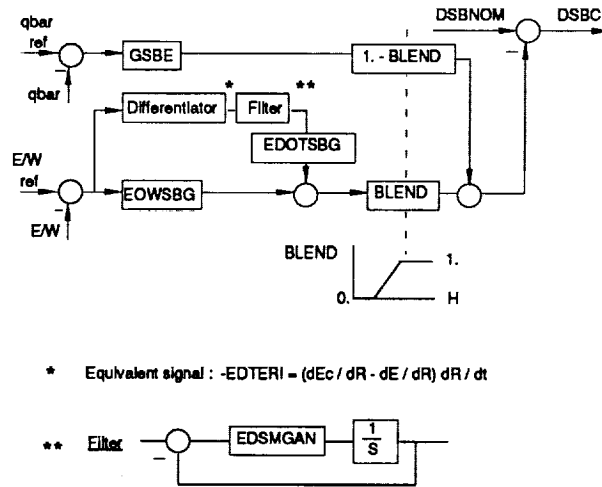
qbar ref
qbar
GSBE
1. - BLEND
DSBNOM
DSBC
Differentiator
*
Filter
**
EDOTSBG
E/W ref
E/W
EOWSBG
BLEND
BLEND
1.
0.
H

* Equivalent signal : -EDTERI = (dEc / dR - dE / dR) dR / dt

** Filter
EDSMGAN
$\frac{1}{S}$